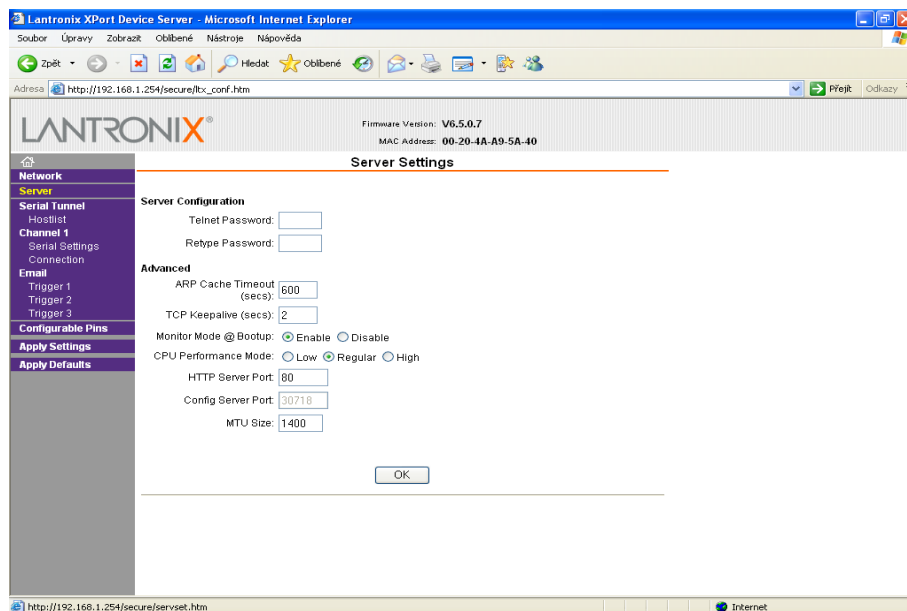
Lantronix XPort Device Server - Microsoft Internet Explorer

Soubor Úpravy Zobrazit Oblíbené Nástroje Nápověda

Zpět Hledat Oblíbené

Adresa http://192.168.1.254/secure/ltx_conf.htm

Přejít Odkazy

LANTRONIX®

Firmware Version: V6.5.0.7
MAC Address: 00-20-4A-A9-5A-40

Network
Server
Serial Tunnel
Hostlist
Channel 1
Serial Settings
Connection
Email
Trigger 1
Trigger 2
Trigger 3
Configurable Pins
Apply Settings
Apply Defaults

Server Settings

Server Configuration

Telnet Password:

Retype Password:

Advanced

ARP Cache Timeout (secs): 600

TCP Keepalive (secs): 2

Monitor Mode @ Bootup: Enable Disable

CPU Performance Mode: Low Regular High

HTTP Server Port: 80

Config Server Port: 30718

MTU Size: 1400

OK

http://192.168.1.254/secure/servset.htm

Internet